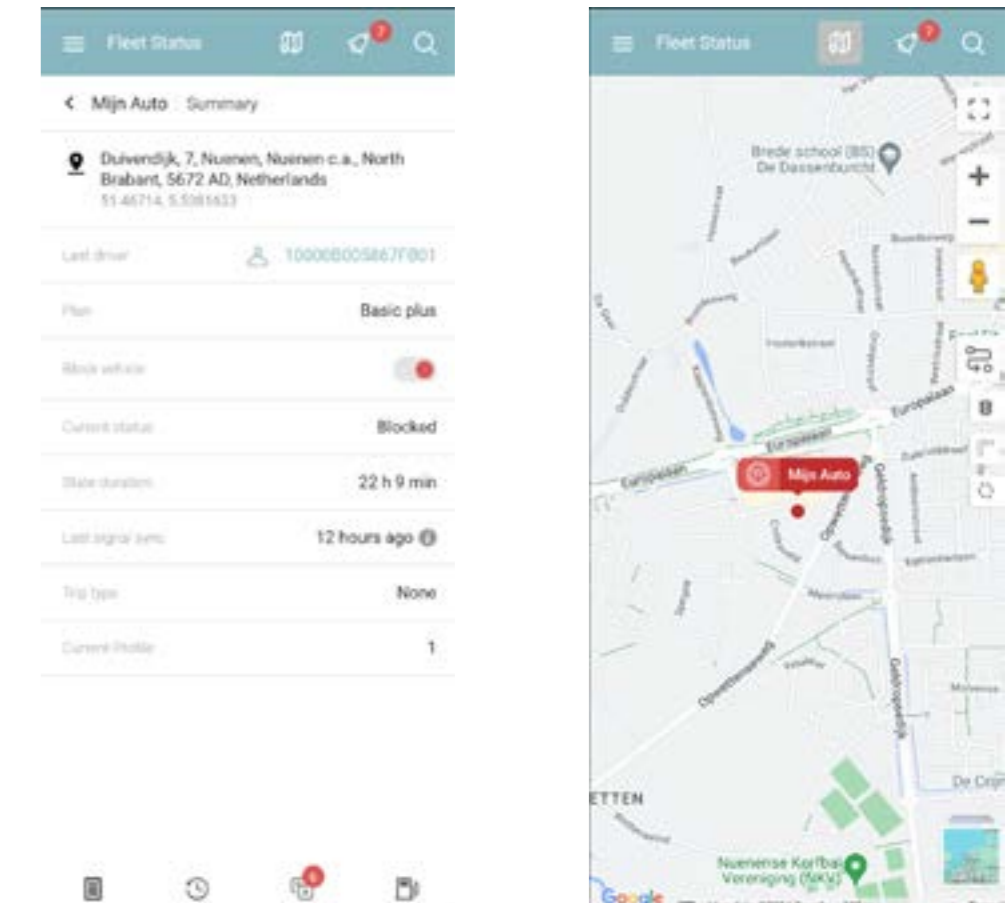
Fleet Status

7

< Mijn Auto Summary

Duivendijk, 7, Nuenen, Nuenen c.a., North Brabant, 5672 AD, Netherlands
51.46714, 5.5381633

Last driver 10000B00S867F801

Plan Basic plus

Block vehicle

Current status Blocked

State duration 22 h 9 min

Last signal sync 12 hours ago

Trip type None

Current Profile 1

6

Fleet Status

7

Brede school (BS) De Dassenburcht

Europalaan

Europalaan

Europalaan

Mijn Auto

Geldropsedijk

Geldropsedijk

Opwettenseweg

ETTEN

Nuenense Korfbal Vereniging (NKV)

De Crijn

Google